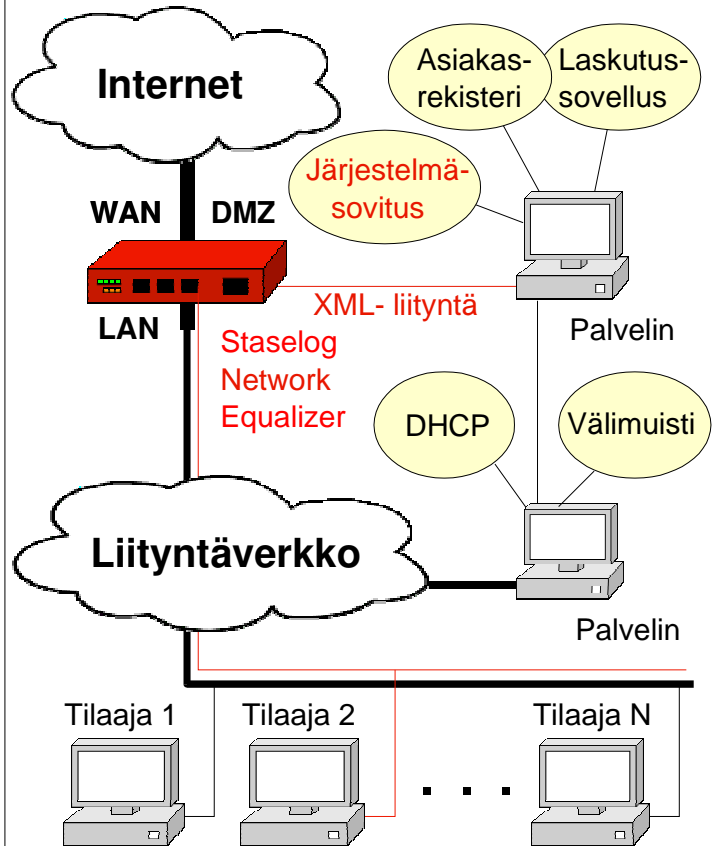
Internet

Asiakasrekisteri

Laskutussovellus

Järjestelmäsovitus

WAN

DMZ

XML- liityntä

LAN

Palvelin

Staselog Network Equalizer

DHCP

Välimuisti

Liityntäverkko

Palvelin

Tilaaja 1

Tilaaja 2

Tilaaja N

. . .